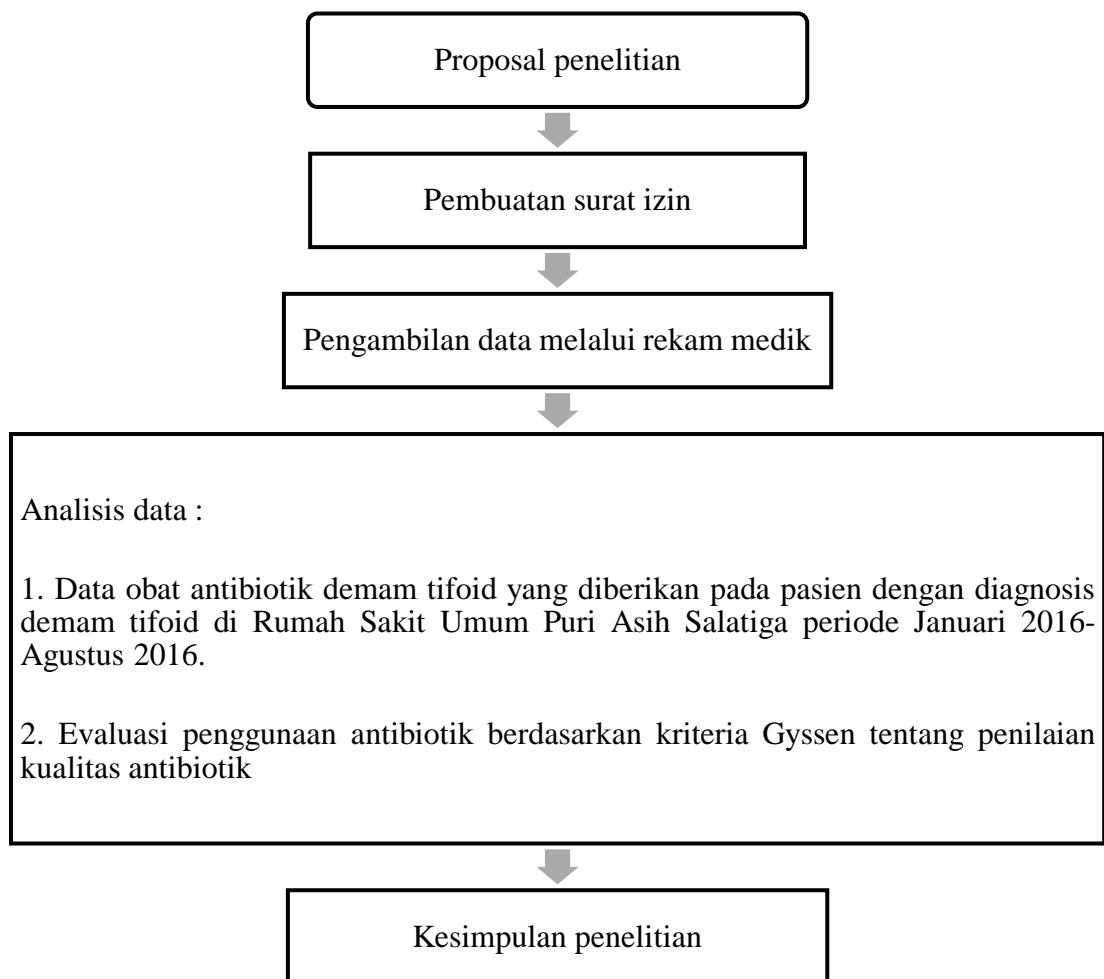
Proposal penelitian

Pembuatan surat izin

Pengambilan data melalui rekam medik

Analisis data :

1. Data obat antibiotik demam tifoid yang diberikan pada pasien dengan diagnosis demam tifoid di Rumah Sakit Umum Puri Asih Salatiga periode Januari 2016-Agustus 2016.

2. Evaluasi penggunaan antibiotik berdasarkan kriteria Gyssen tentang penilaian kualitas antibiotik

Kesimpulan penelitian